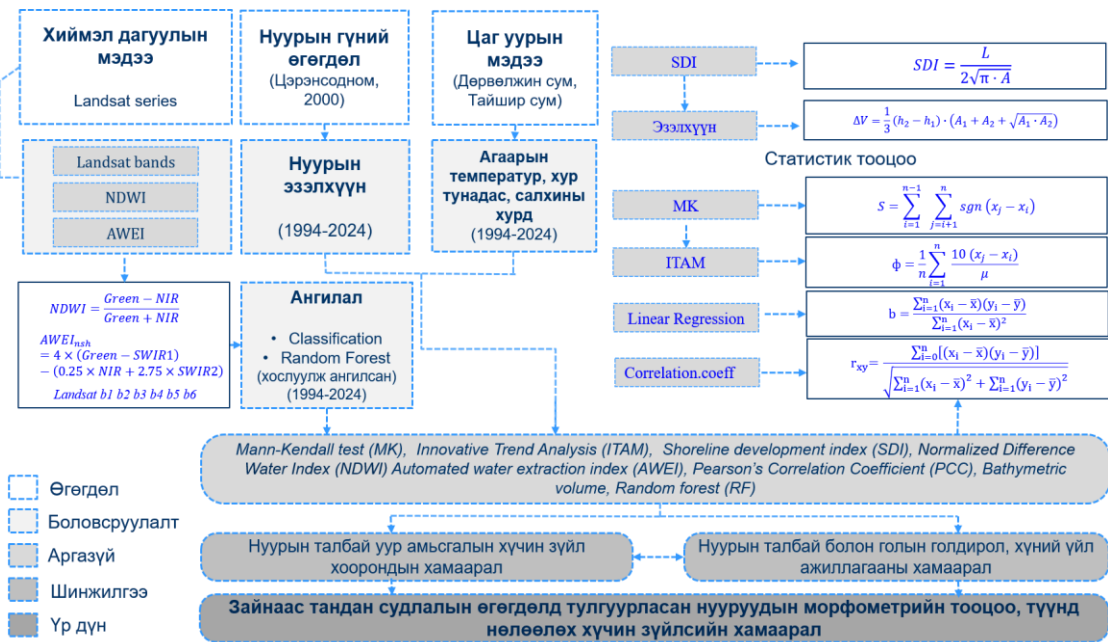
Хиймэл дагуулын мэдээ

Landsat series

Нуурын гүний өгөгдөл

(Цэрэнсодном, 2000)

Цаг уурын мэдээ

(Дөрвөлжин сум, Тайшир сум)

Landsat bands

NDWI

AWEI

Нуурын эзэлхүүн

(1994-2024)

Агаарын температур, хур тунадас, салхины хурд

(1994-2024)

SDI

$SDI = \frac{L}{2\sqrt{\pi \cdot A}}$

Эзэлхүүн

$\Delta V = \frac{1}{3}(h_2 - h_1) \cdot (A_1 + A_2 + \sqrt{A_1 \cdot A_2})$

Статистик тооцоо

MK

$S = \sum_{i=1}^{n-1} \sum_{j=i+1}^{n} sgn(x_j - x_i)$

ITAM

$\phi = \frac{1}{n}\sum_{i=1}^{n} \frac{10(x_j - x_i)}{\mu}$

Linear Regression

$b = \frac{\sum_{i=1}^{n}(x_i - \bar{x})(y_i - \bar{y})}{\sum_{i=1}^{n}(x_i - \bar{x})^2}$

Correlation.coeff

$r_{xy} = \frac{\sum_{i=0}^{n}[(x_i - \bar{x})(y_i - \bar{y})]}{\sqrt{\sum_{i=1}^{n}(x_i - \bar{x})^2 + \sum_{i=1}^{n}(y_i - \bar{y})^2}}$

$NDWI = \frac{Green - NIR}{Green + NIR}$

$AWEI_{nsh} = 4 \times (Green - SWIR1) - (0.25 \times NIR + 2.75 \times SWIR2)$

Landsat b1 b2 b3 b4 b5 b6

Ангилал

• Classification
• Random Forest
(хослуулж ангилсан)
(1994-2024)

Mann-Kendall test (MK), Innovative Trend Analysis (ITAM), Shoreline development index (SDI), Normalized Difference Water Index (NDWI) Automated water extraction index (AWEI), Pearson's Correlation Coefficient (PCC), Bathymetric volume, Random forest (RF)

Өгөгдөл

Боловсруулалт

Аргазүй

Шинжилгээ

Үр дүн

Нуурын талбай уур амьсгалын хүчин зүйл хоорондын хамаарал

Нуурын талбай болон голын голдирол, хүний үйл ажиллагааны хамаарал

Зайнаас тандан судлалын өгөгдөлд тулгуурласан нууруудын морфометрийн тооцоо, түүнд нөлөөлөх хүчин зүйлсийн хамаарал